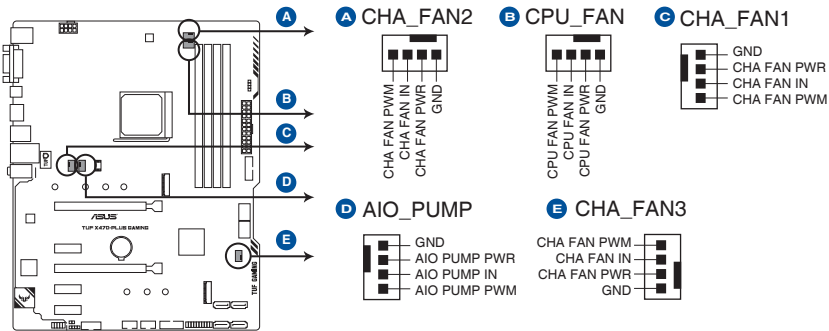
A
B
C
D
E

A CHA_FAN2

CHA FAN PWM
CHA FAN IN
CHA FAN PWR
GND

B CPU_FAN

CPU FAN PWM
CPU FAN IN
CPU FAN PWR
GND

C CHA_FAN1

GND
CHA FAN PWR
CHA FAN IN
CHA FAN PWM

D AIO_PUMP

GND
AIO PUMP PWR
AIO PUMP IN
AIO PUMP PWM

E CHA_FAN3

CHA FAN PWM
CHA FAN IN
CHA FAN PWR
GND

/ASUS
TUF X470-PLUS GAMING
TUF GAMING